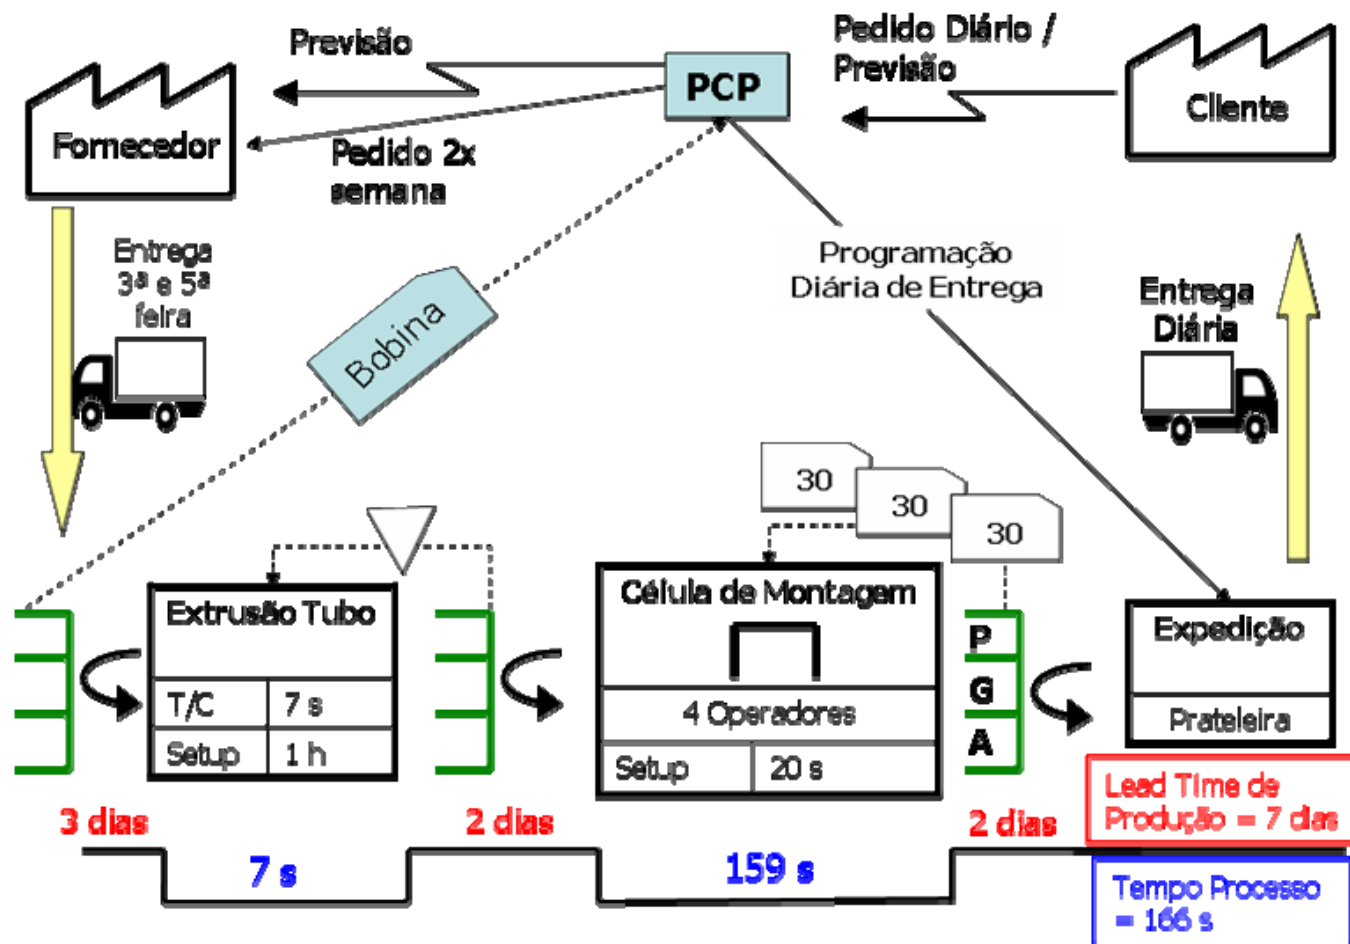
Previsão

PCP

Pedido Diário / Previsão

Fornecedor

Pedido 2x semana

Cliente

Entrega 3ª e 5ª feira

Programação Diária de Entrega

Bobina

Entrega Diária

30

30

30

Extrusão Tubo

| T/C | 7 s |
|---|---|
| Setup | 1 h |

Célula de Montagem

4 Operadores

| Setup | 20 s |
|---|---|

P
G
A

Expedição

Prateleira

3 dias

2 dias

2 dias

Lead Time de Produção = 7 dias

7 s

159 s

Tempo Processo = 166 s